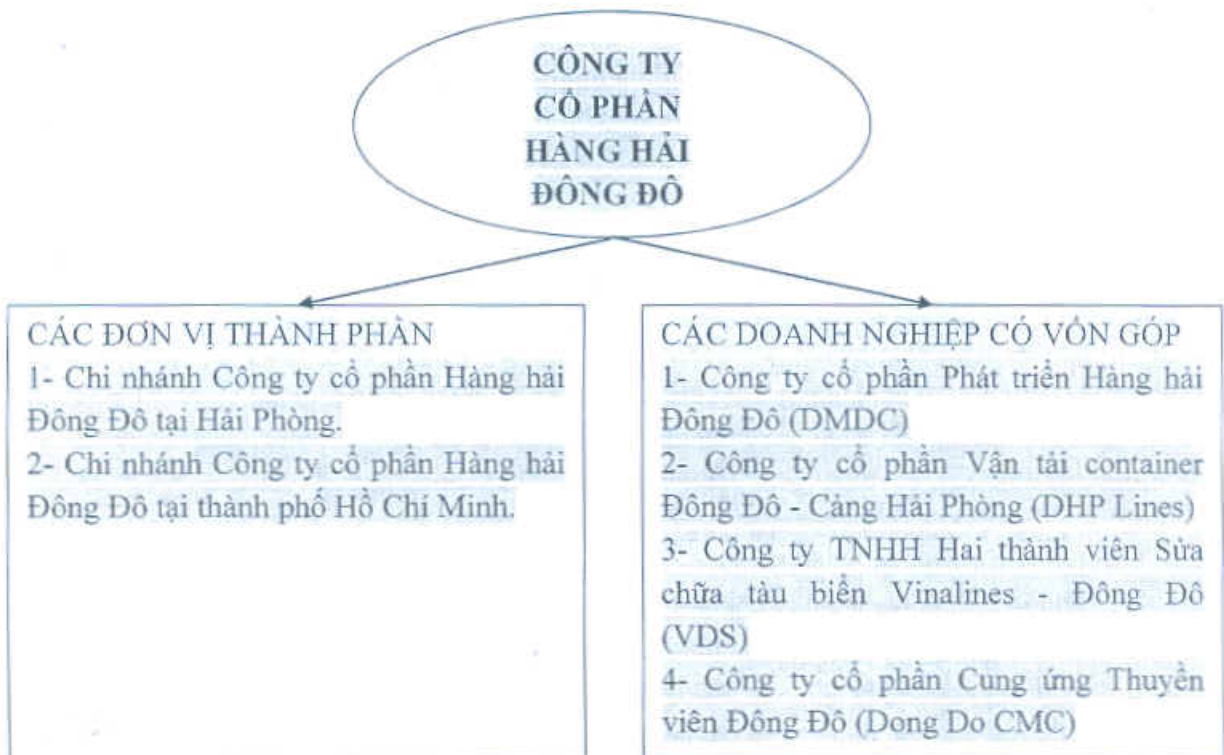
CÔNG TY CỔ PHẦN HÀNG HẢI ĐÔNG ĐÔ

CÁC ĐƠN VỊ THÀNH PHẦN
1- Chi nhánh Công ty cổ phần Hàng hải Đông Đô tại Hải Phòng.
2- Chi nhánh Công ty cổ phần Hàng hải Đông Đô tại thành phố Hồ Chí Minh.

CÁC DOANH NGHIỆP CÓ VỐN GÓP
1- Công ty cổ phần Phát triển Hàng hải Đông Đô (DMDC)
2- Công ty cổ phần Vận tải container Đông Đô - Cảng Hải Phòng (DHP Lines)
3- Công ty TNHH Hai thành viên Sửa chữa tàu biển Vinalines - Đông Đô (VDS)
4- Công ty cổ phần Cung ứng Thuyền viên Đông Đô (Dong Do CMC)